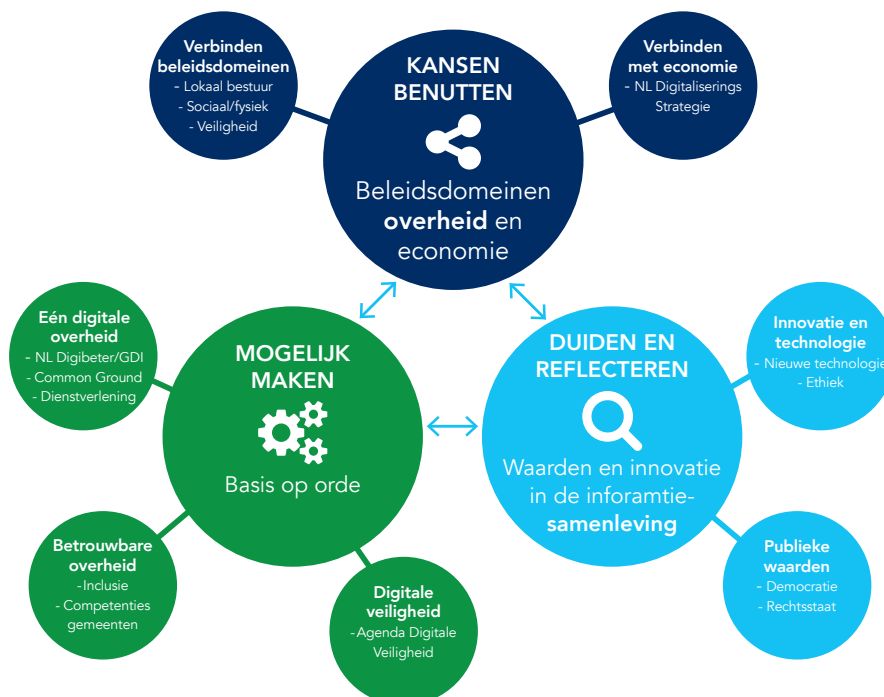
Verbinden beleidsdomeinen
- Lokaal bestuur
- Sociaal/fysiek
- Veiligheid

KANSEN BENUTTEN

Beleidsdomeinen **overheid** en economie

Verbinden met economie
- NL Digitaliserings Strategie

Eén digitale overheid
- NL Digibeter/GDI
- Common Ground
- Dienstverlening

MOGELIJK MAKEN

Basis op orde

DUIDEN EN REFLECTEREN

Waarden en innovatie in de inforamtie-**samenleving**

Innovatie en technologie
- Nieuwe technologie
- Ethiek

Betrouwbare overheid
-Inclusie
- Competenties gemeenten

Digitale veiligheid
-Agenda Digitale Veiligheid

Publieke waarden
- Democratie
- Rechtsstaat